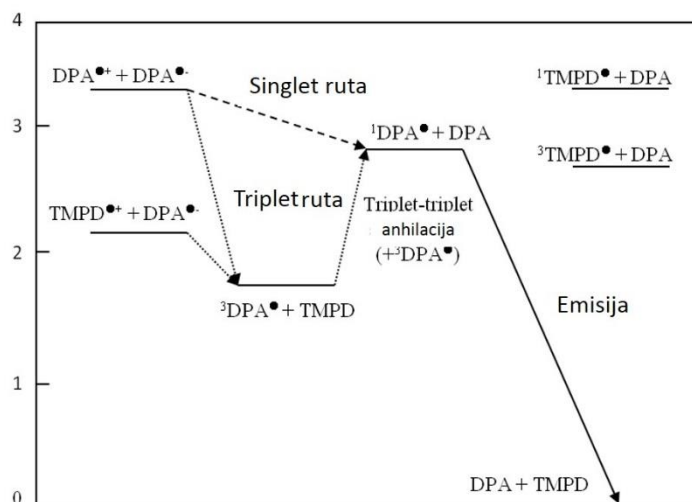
4

3

2

1

0

$DPA^{\bullet+} + DPA^{\bullet-}$

Singlet ruta

$^{1}TMPD^{\bullet} + DPA$

$^{1}DPA^{\bullet} + DPA$

$^{3}TMPD^{\bullet} + DPA$

Tripletruta

$TMPD^{\bullet+} + DPA^{\bullet-}$

Triplet-triplet anhilacija ($+^{3}DPA^{\bullet}$)

$^{3}DPA^{\bullet} + TMPD$

Emisija

DPA + TMPD